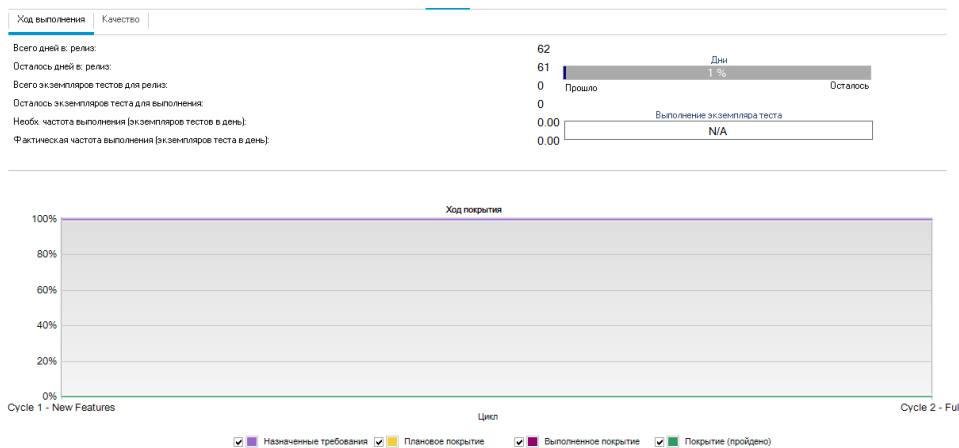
Ход выполнения | Качество

Всего дней в: релиз: 62
Осталось дней в: релиз: 61
Всего экземпляров тестов для релиз: 0
Осталось экземпляров теста для выполнения: 0
Необх. частота выполнения (экземпляров тестов в день): 0.00
Фактическая частота выполнения (экземпляров теста в день): 0.00

Дни
1 %
Прошло
Осталось

Выполнение экземпляра теста
N/A

Ход покрытия
100%
80%
60%
40%
20%
0%
Cycle 1 - New Features
Cycle 2 - Ful
Цикл

Назначенные требования
Плановое покрытие
Выполненное покрытие
Покрытие (пройдено)